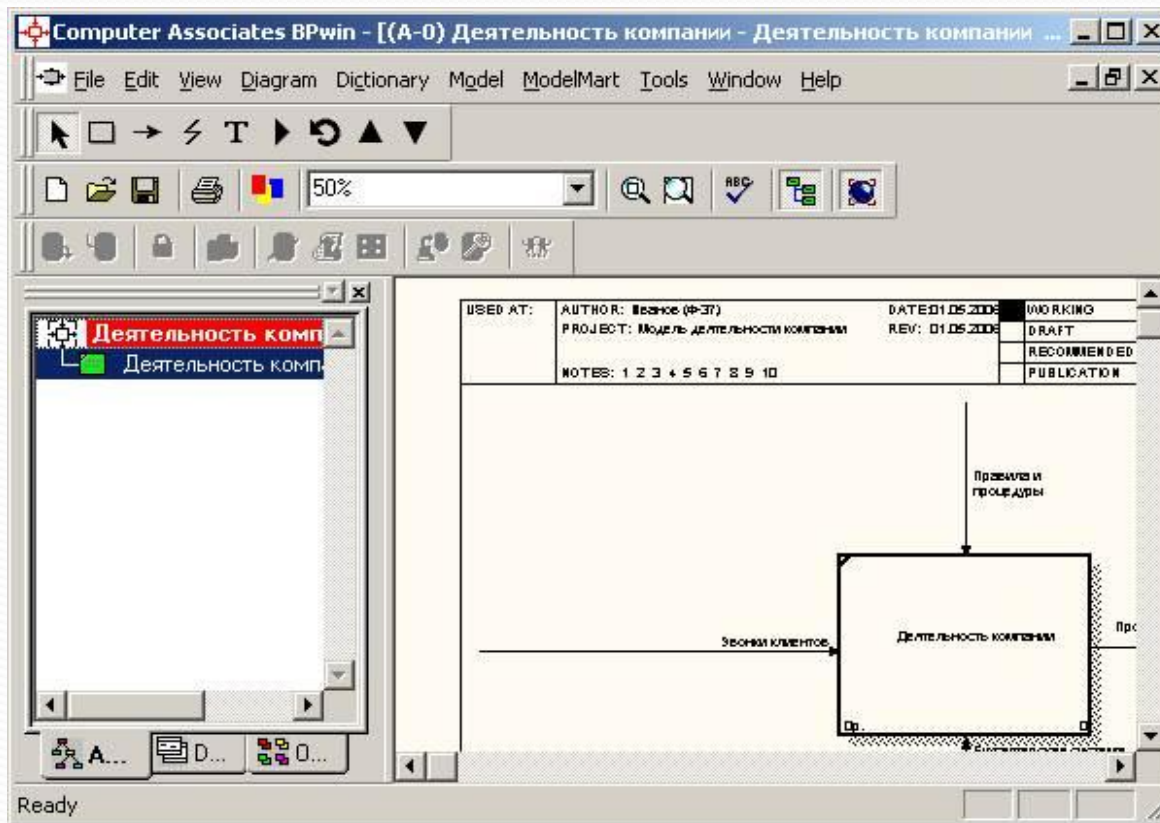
Computer Associates BPwin - [(A-0) Деятельность компании - Деятельность компании ...

File Edit View Diagram Dictionary Model ModelMart Tools Window Help

T

50%

Деятельность комп

Деятельность комп

A... D... O...

| USED AT: | AUTHOR: Иванов (Ф-37) | DATE: 01.05.2006 | WORKING |
|---|---|---|---|
| | PROJECT: Модель деятельности компании | REV: 01.05.2006 | DRAFT |
| | | | RECOMMENDED |
| | NOTES: 1 2 3 4 5 6 7 8 9 10 | | PUBLICATION |

Правила и процедуры

Звонки клиентов

Деятельность компании

Про

0р.

0

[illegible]

Ready